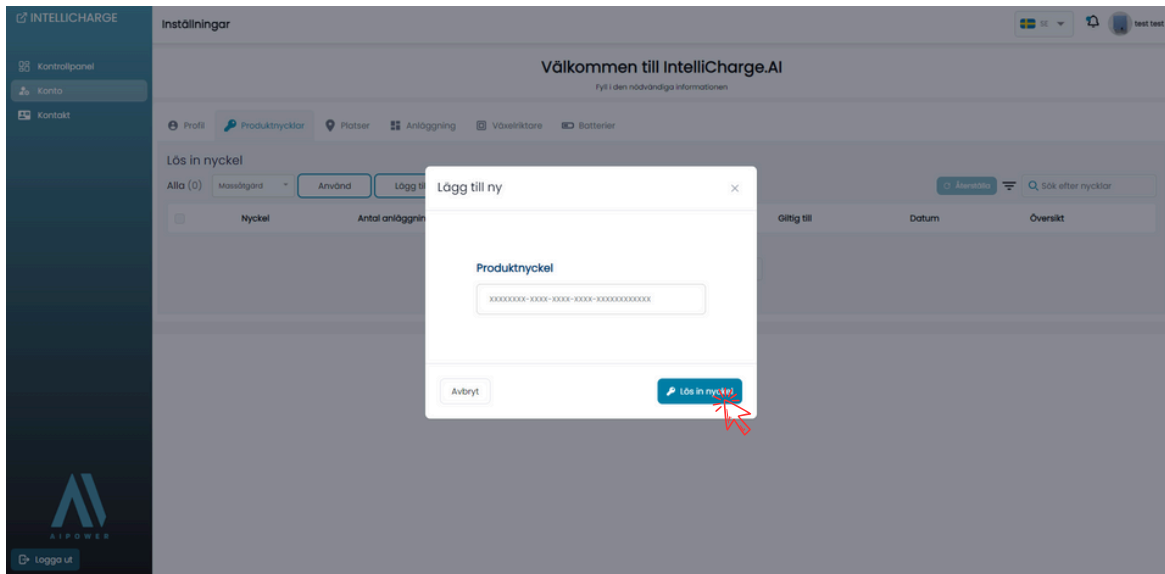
INTELLICHARGE

Kontrollpanel
Konto
Kontakt

AIPOWER

Logga ut

Inställningar

SE

test test

Välkommen till IntelliCharge.AI
Fyll i den nödvändiga informationen

Profil Produktnycklar Platser Anläggning Växelriktare Batterier

Lös in nyckel
Alla (0) Massåtgärd Använd Lägg til

Återställa Sök efter nycklar

| | Nyckel | Antal anläggnin | Giltig till | Datum | Översikt |
|---|---|---|---|---|---|

Lägg till ny ×

Produktnyckel

XXXXXXXX-XXXX-XXXX-XXXX-XXXXXXXXXXXX

Avbryt

Lös in nyckel